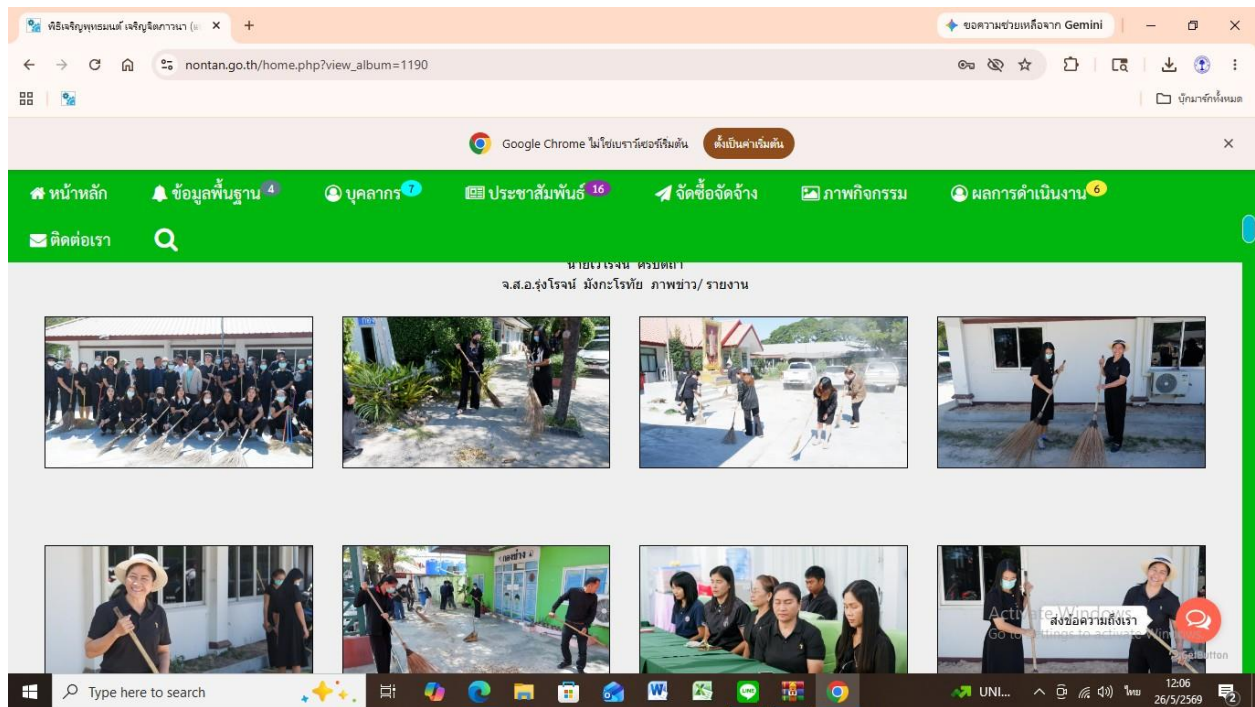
พิธีเจริญพุทธมนต์ เจริญจิตภาวนา (
ขอความช่วยเหลือจาก Gemini
nontan.go.th/home.php?view_album=1190
บุ๊กมาร์กทั้งหมด
Google Chrome ไม่ใช่เบราว์เซอร์เริ่มต้น
ตั้งเป็นค่าเริ่มต้น
หน้าหลัก
ข้อมูลพื้นฐาน 4
บุคลากร 7
ประชาสัมพันธ์ 16
จัดซื้อจัดจ้าง
ภาพกิจกรรม
ผลการดำเนินงาน 6
ติดต่อเรา
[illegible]
จ.ส.อ.รุ่งโรจน์ มังกะโรทัย ภาพข่าว/ รายงาน
Activate Windows
Go to Settings to activate Windows.
ส่งข้อความถึงเรา
Type here to search
UNI...
ไทย
12:06
26/5/2569